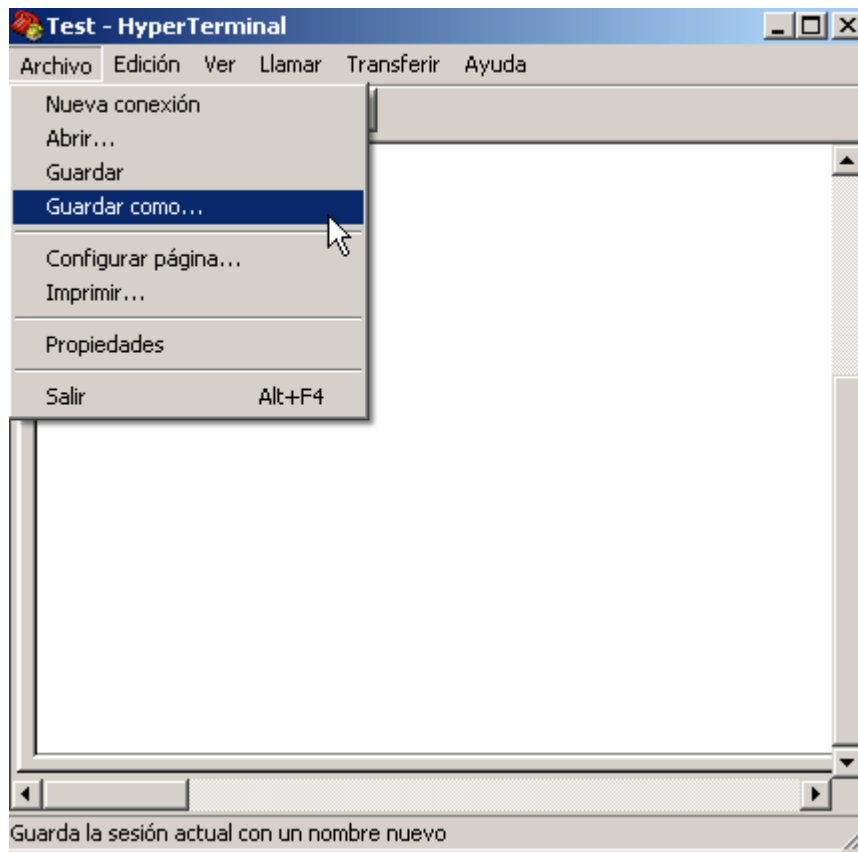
Test - HyperTerminal

Archivo Edición Ver Llamar Transferir Ayuda

Nueva conexión
Abrir...
Guardar
Guardar como...

Configurar página...
Imprimir...

Propiedades

Salir Alt+F4

Guarda la sesión actual con un nombre nuevo